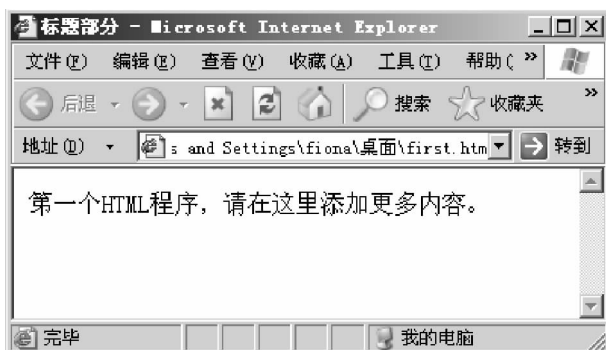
标题部分 - Microsoft Internet Explorer

文件(F) 编辑(E) 查看(V) 收藏(A) 工具(T) 帮助( »

后退 搜索 收藏夹 »

地址(D) s and Settings\fiona\桌面\first.htm 转到

第一个HTML程序，请在这里添加更多内容。

完毕 我的电脑